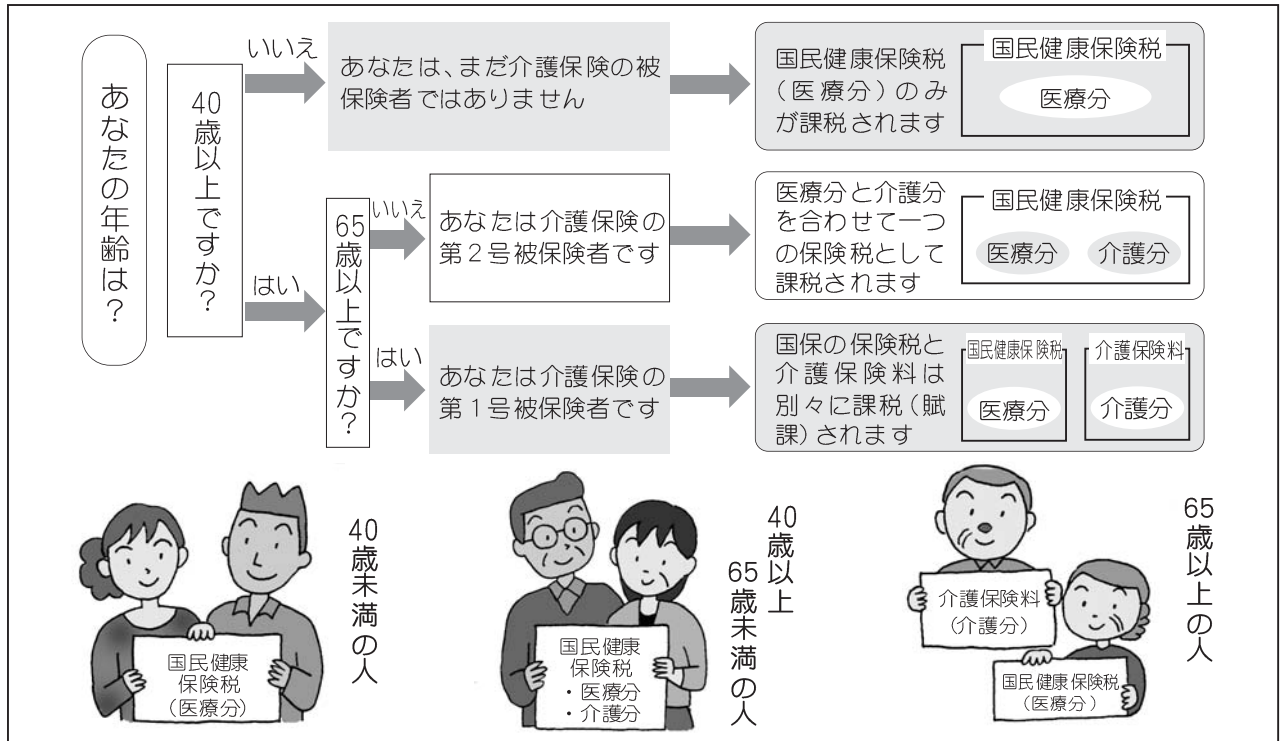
あなたの年齢は?

40歳以上ですか?

いいえ

あなたは、まだ介護保険の被保険者ではありません

国民健康保険税(医療分)のみが課税されます

国民健康保険税

医療分

はい

65歳以上ですか?

いいえ

あなたは介護保険の第2号被保険者です

医療分と介護分を合わせて一つの保険税として課税されます

国民健康保険税

医療分

介護分

はい

あなたは介護保険の第1号被保険者です

国保の保険税と介護保険料は別々に課税(賦課)されます

国民健康保険税

医療分

介護保険料

介護分

40歳未満の人

国民健康保険税(医療分)

40歳以上65歳未満の人

国民健康保険税
・医療分
・介護分

65歳以上の人

介護保険料(介護分)

国民健康保険税(医療分)